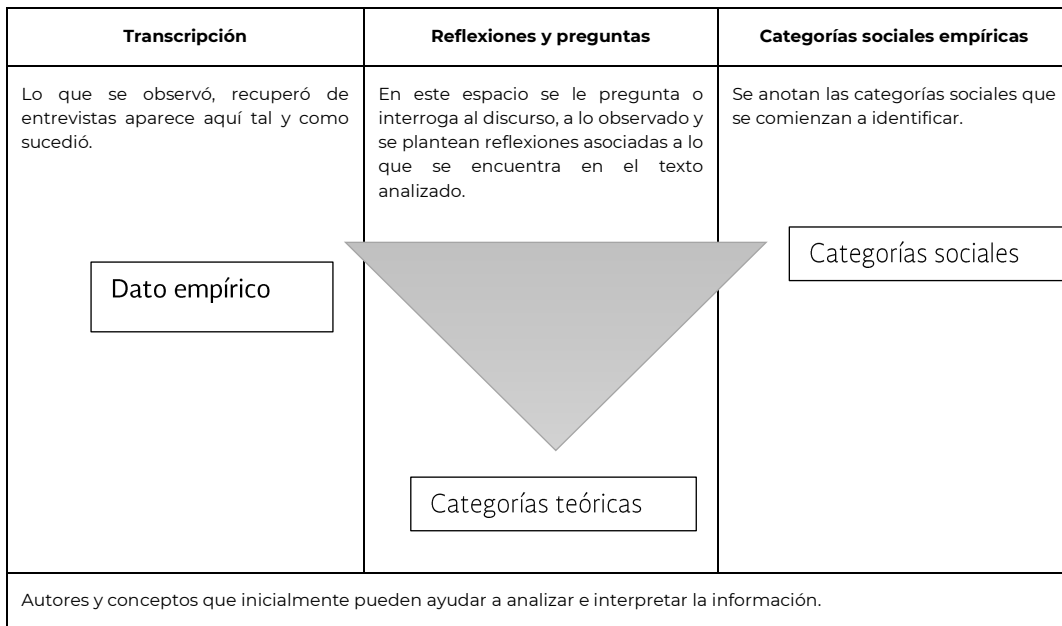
| Transcripción | Reflexiones y preguntas | Categorías sociales empíricas |
|---|---|---|
| Lo que se observó, recuperó de entrevistas aparece aquí tal y como sucedió. | En este espacio se le pregunta o interroga al discurso, a lo observado y se plantean reflexiones asociadas a lo que se encuentra en el texto analizado. | Se anotan las categorías sociales que se comienzan a identificar. |

Dato empírico

Categorías sociales

Categorías teóricas

Autores y conceptos que inicialmente pueden ayudar a analizar e interpretar la información.